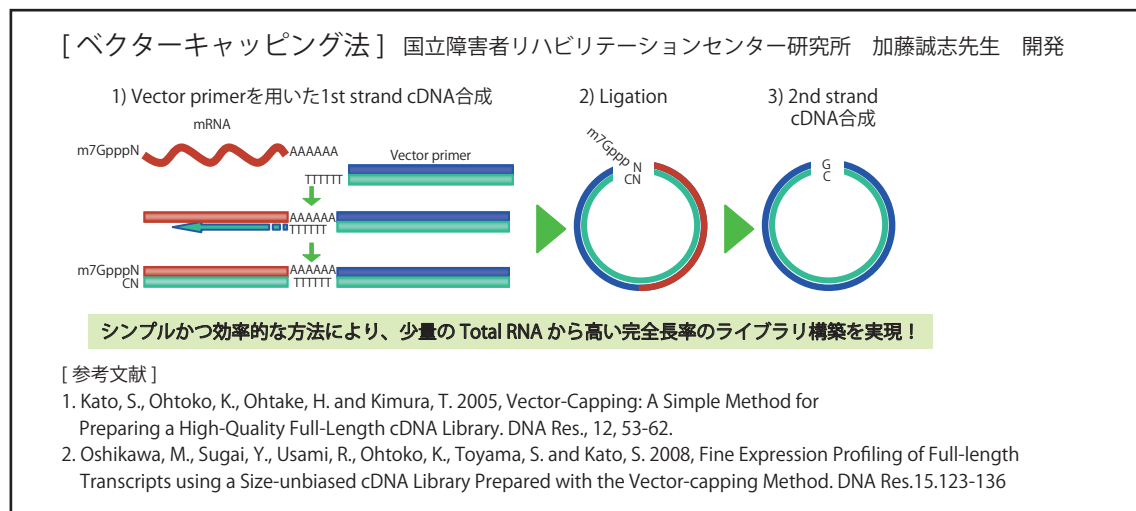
[ ベクターキャッピング法 ] 国立障害者リハビリテーションセンター研究所 加藤誠志先生 開発

1) Vector primerを用いた1st strand cDNA合成

2) Ligation

3) 2nd strand cDNA合成

mRNA

m7GpppN

AAAAAA

Vector primer

TTTTTT

AAAAAA

TTTTTT

m7GpppN

CN

AAAAAA

TTTTTT

m7Gppp N

CN

G

C

シンプルかつ効率的な方法により、少量の Total RNA から高い完全長率のライブラリ構築を実現！

[ 参考文献 ]

1. Kato, S., Ohtoko, K., Ohtake, H. and Kimura, T. 2005, Vector-Capping: A Simple Method for Preparing a High-Quality Full-Length cDNA Library. DNA Res., 12, 53-62.

2. Oshikawa, M., Sugai, Y., Usami, R., Ohtoko, K., Toyama, S. and Kato, S. 2008, Fine Expression Profiling of Full-length Transcripts using a Size-unbiased cDNA Library Prepared with the Vector-capping Method. DNA Res.15.123-136